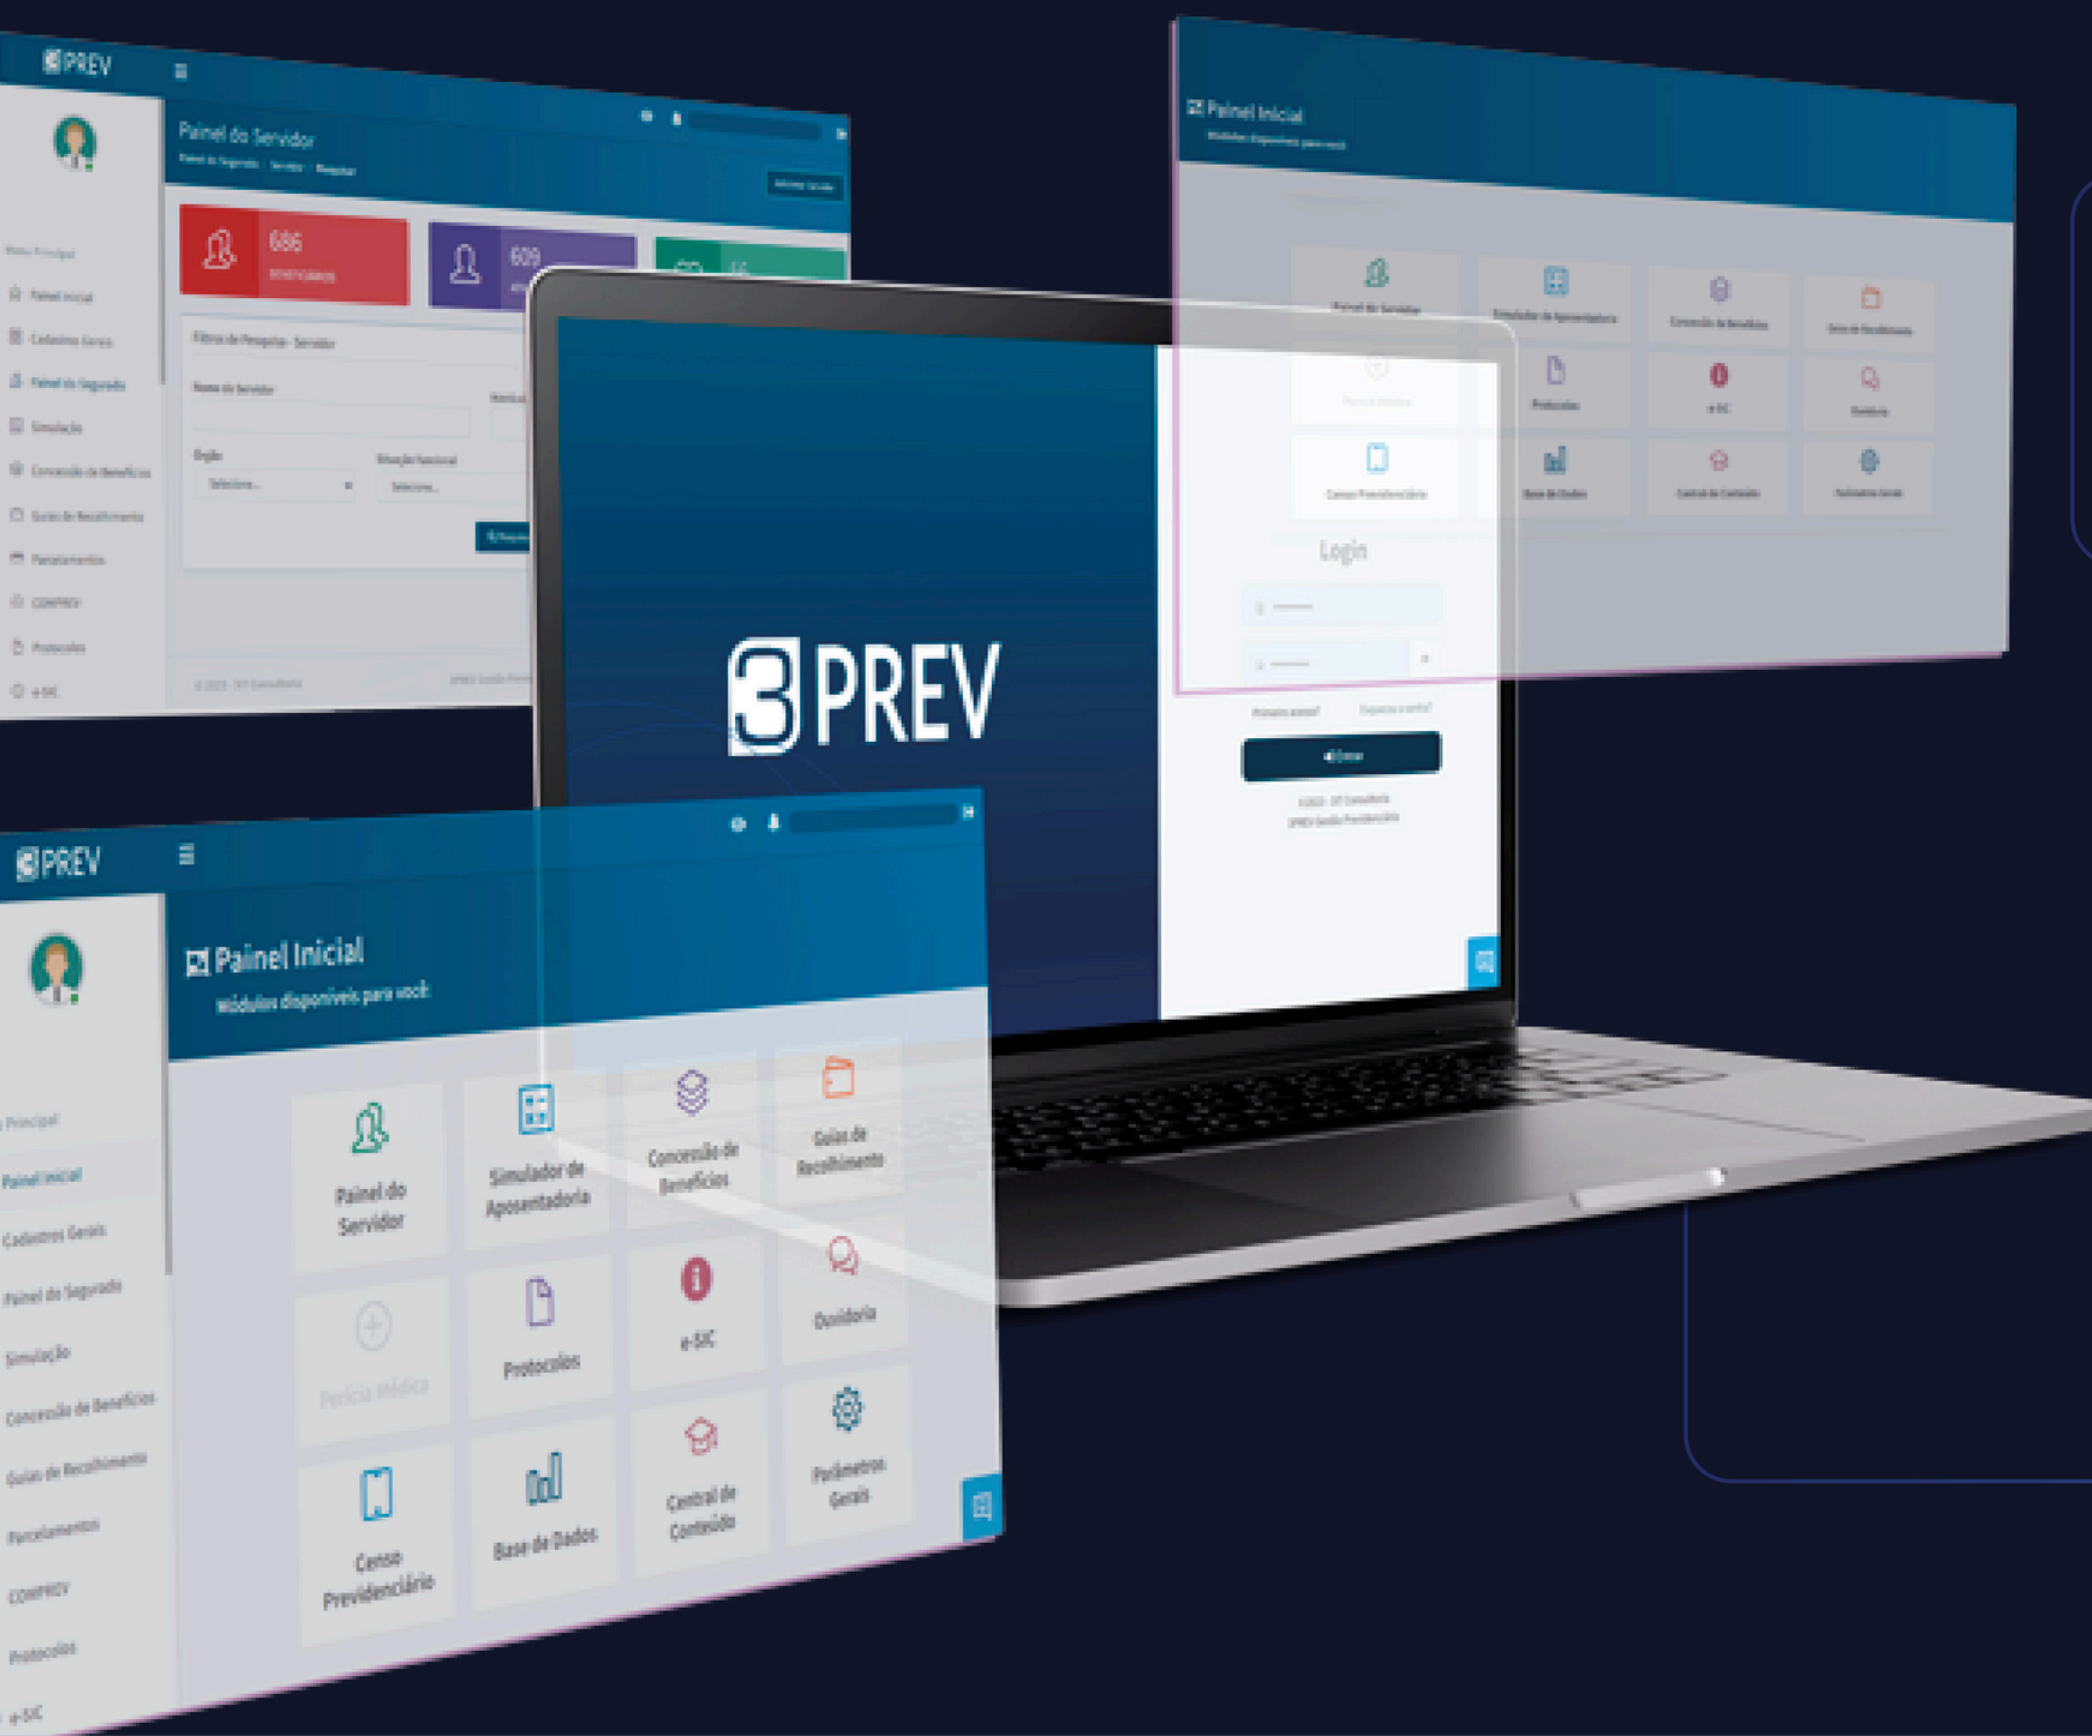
PREV

Painel do Servidor

686
Beneficiários

609

Filtros de Pesquisa - Servidor

Nome do Servidor

Órgão
Selecione...

Situação funcional
Selecione...

Menu Principal
Painel Inicial
Cadastros Gerais
Painel do Segurado
Simulação
Concessão de Benefícios
Guias de Recolhimento
Parcelamentos
COMPREV
Protocolos
e-SIC

Painel Inicial
Módulos disponíveis para você

Painel do Servidor
Simulador de Aposentadoria
Concessão de Benefícios
Guias de Recolhimento
Perícia Médica
Protocolos
e-SIC
Ouvidoria
Censo Previdenciário
Base de Dados
Central de Conteúdo
Parâmetros Gerais

3PREV

Login

Primeiro acesso?
Esqueceu a senha?

Entrar

PREV

Painel Inicial
Módulos disponíveis para você:

Principal
Painel Inicial
Cadastros Gerais
Painel do Segurado
Simulação
Concessão de Benefícios
Guias de Recolhimento
Parcelamentos
COMPREV
Protocolos
e-SIC

Painel do Servidor
Simulador de Aposentadoria
Concessão de Benefícios
Guias de Recolhimento
Perícia Médica
Protocolos
e-SIC
Ouvidoria
Censo Previdenciário
Base de Dados
Central de Conteúdo
Parâmetros Gerais